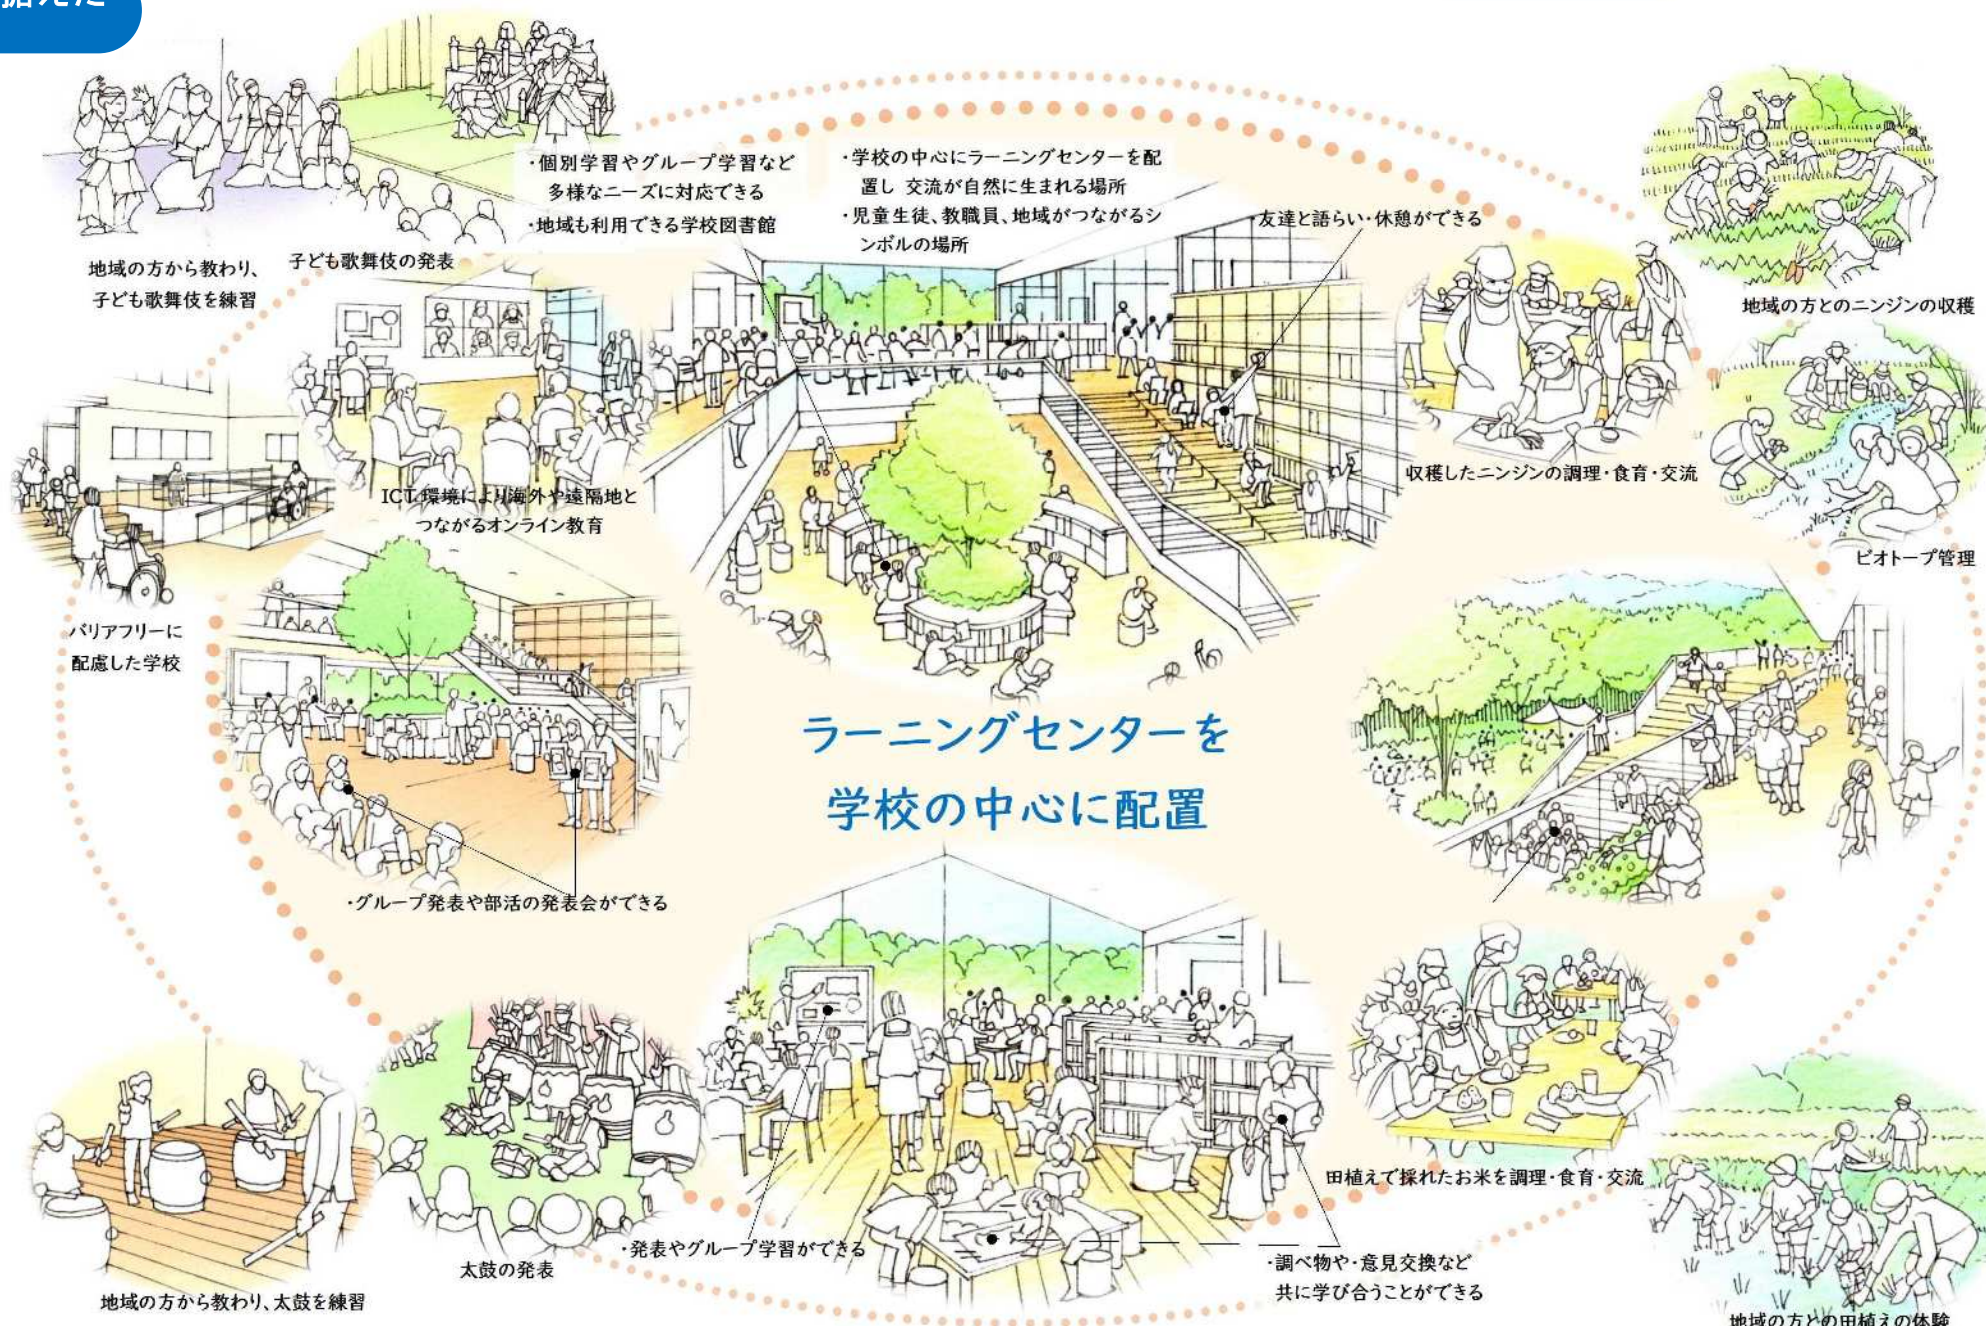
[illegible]

・個別学習やグループ学習など多様なニーズに対応できる
・地域も利用できる学校図書館

・学校の中心にラーニングセンターを配置し 交流が自然に生まれる場所
・児童生徒、教職員、地域がつながるシンボルの場所

・友達と語らい・休憩ができる

地域の方から教わり、子ども歌舞伎を練習

子ども歌舞伎の発表

地域の方とのニンジンの収穫

ICT環境により海外や遠隔地とつながるオンライン教育

収穫したニンジンの調理・食育・交流

ビオトープ管理

バリアフリーに配慮した学校

ラーニングセンターを
学校の中心に配置

・グループ発表や部活の発表会ができる

田植えで採れたお米を調理・食育・交流

太鼓の発表

・発表やグループ学習ができる

・調べ物や・意見交換など共に学び合うことができる

地域の方から教わり、太鼓を練習

地域の方との田植えの体験